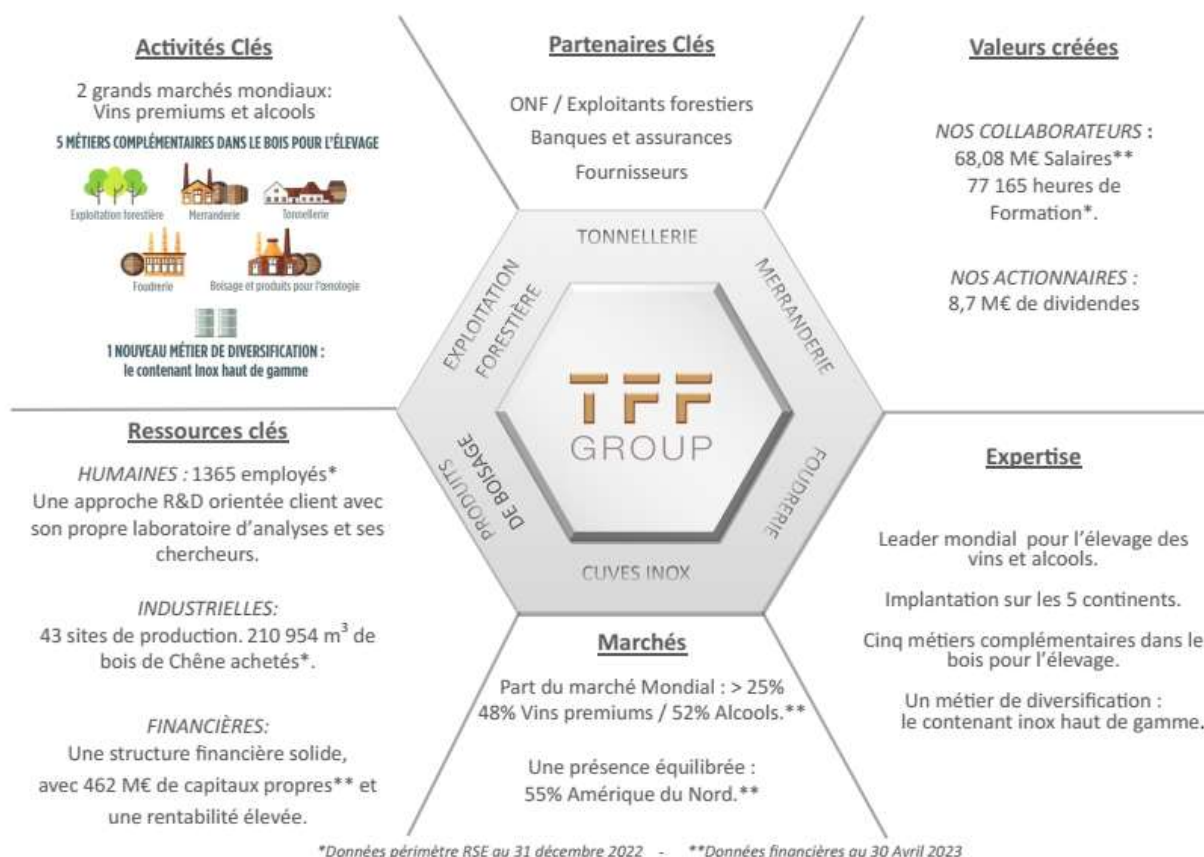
Activités Clés

2 grands marchés mondiaux: Vins premiums et alcools

5 MÉTIERS COMPLÉMENTAIRES DANS LE BOIS POUR L'ÉLEVAGE

Exploitation forestière Merranderie Tonnellerie

Foudrerie Boisage et produits pour l'œnologie

1 NOUVEAU MÉTIER DE DIVERSIFICATION : le contenant Inox haut de gamme

Partenaires Clés

ONF / Exploitants forestiers

Banques et assurances

Fournisseurs

Valeurs créées

NOS COLLABORATEURS : 68,08 M€ Salaires** 77 165 heures de Formation*.

NOS ACTIONNAIRES : 8,7 M€ de dividendes

TONNELLERIE

MERRANDERIE

FOUDRERIE

CUVES INOX

PRODUITS DE BOISAGE

EXPLOITATION FORESTIÈRE

TFF GROUP

Ressources clés

HUMAINES : 1365 employés* Une approche R&D orientée client avec son propre laboratoire d'analyses et ses chercheurs.

INDUSTRIELLES: 43 sites de production. 210 954 m$^3$ de bois de Chêne achetés*.

FINANCIÈRES: Une structure financière solide, avec 462 M€ de capitaux propres** et une rentabilité élevée.

Expertise

Leader mondial pour l'élevage des vins et alcools.

Implantation sur les 5 continents.

Cinq métiers complémentaires dans le bois pour l'élevage.

Un métier de diversification : le contenant inox haut de gamme.

Marchés

Part du marché Mondial : > 25% 48% Vins premiums / 52% Alcools.**

Une présence équilibrée : 55% Amérique du Nord.**

*Données périmètre RSE au 31 décembre 2022 - **Données financières au 30 Avril 2023